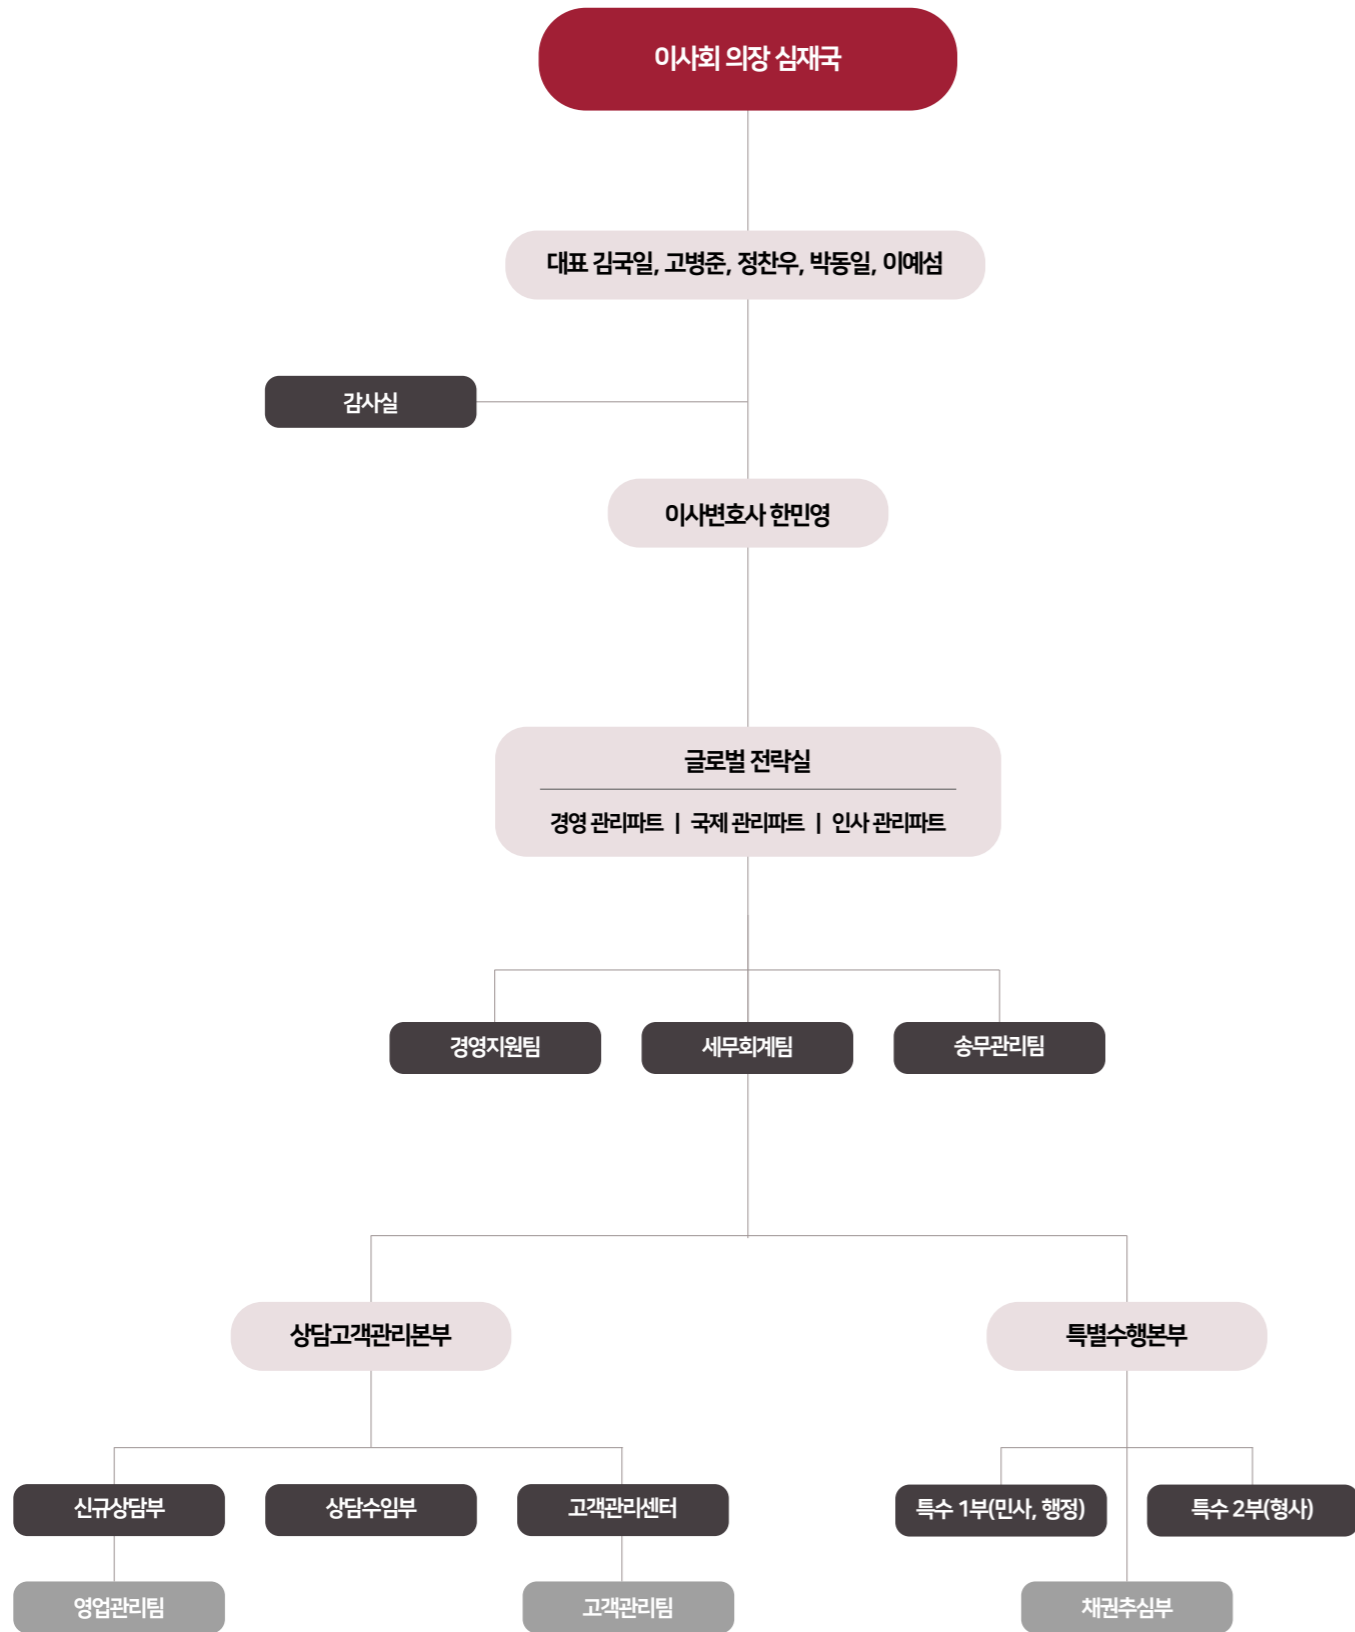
이사회 의장 심재국

대표 김국일, 고병준, 정찬우, 박동일, 이예섬

감사실

이사변호사 한민영

글로벌 전략실

경영 관리파트 | 국제 관리파트 | 인사 관리파트

경영지원팀

세무회계팀

송무관리팀

상담고객관리본부

특별수행본부

신규상담부

상담수임부

고객관리센터

특수 1부(민사, 행정)

특수 2부(형사)

영업관리팀

고객관리팀

채권추심부